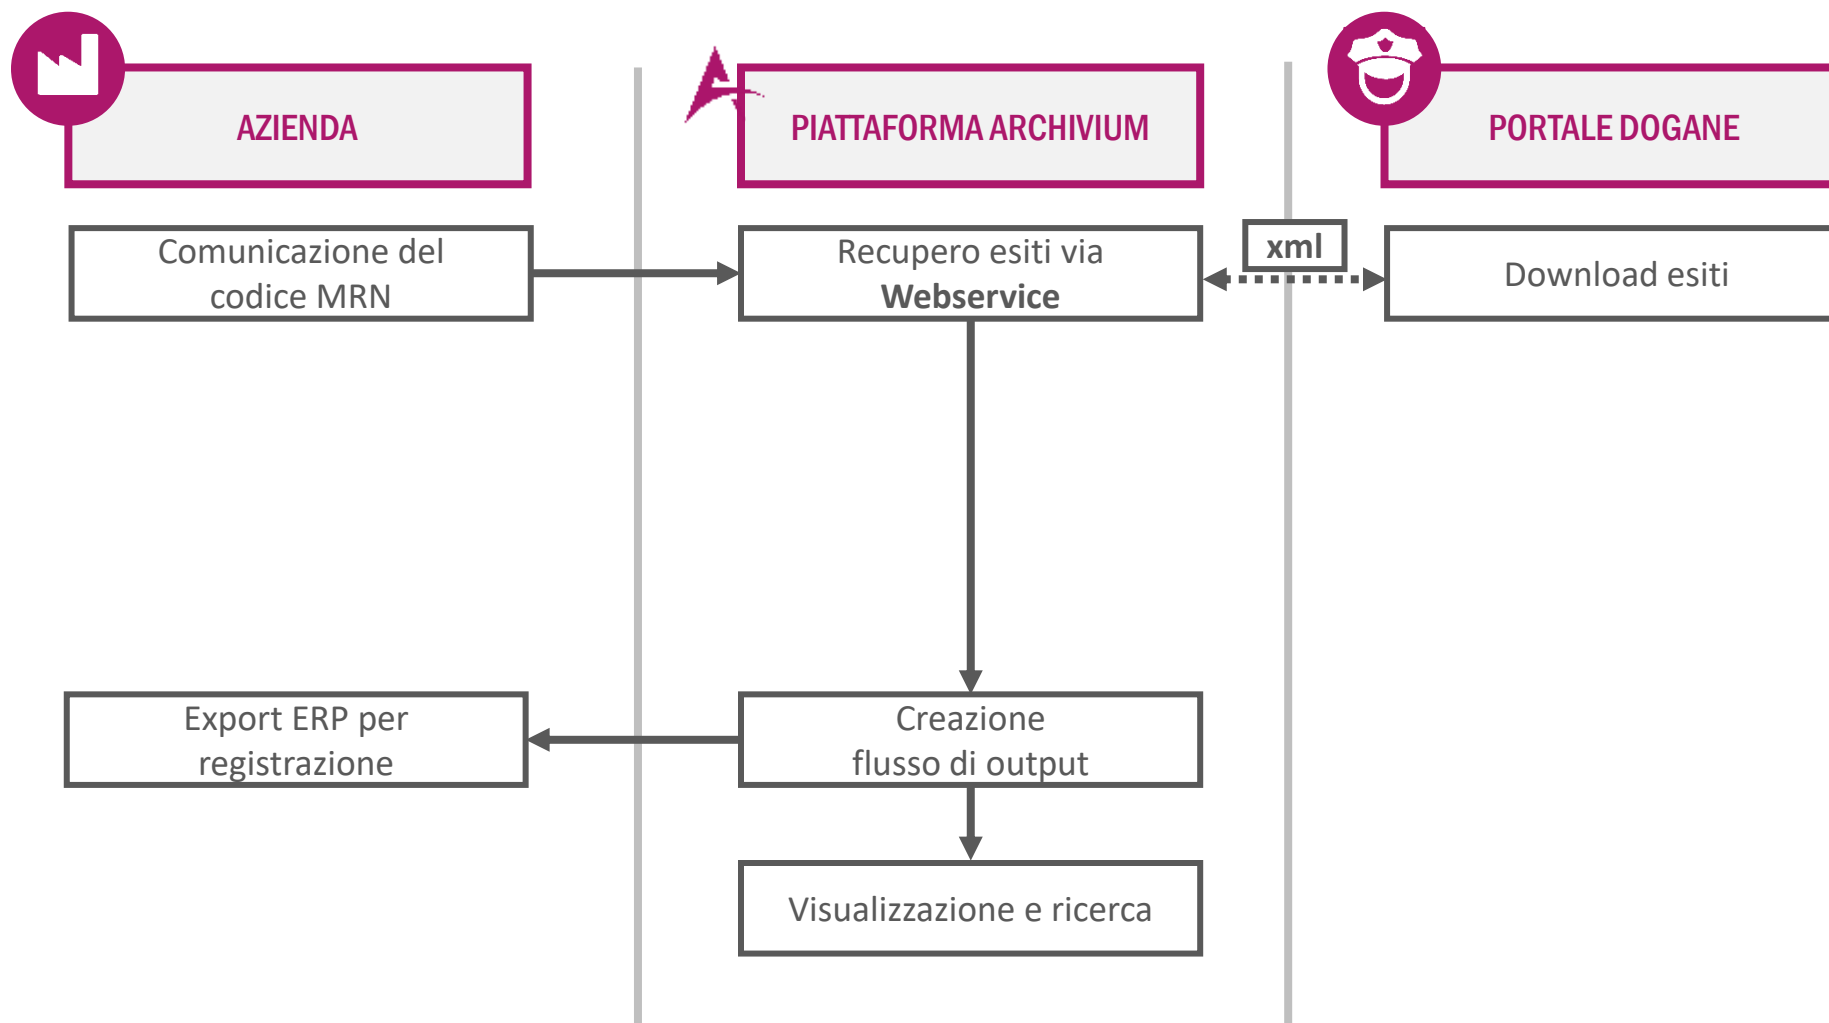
AZIENDA

PIATTAFORMA ARCHIVIUM

PORTALE DOGANE

Comunicazione del codice MRN

Recupero esiti via **Webservice**

xml

Download esiti

Export ERP per registrazione

Creazione flusso di output

Visualizzazione e ricerca